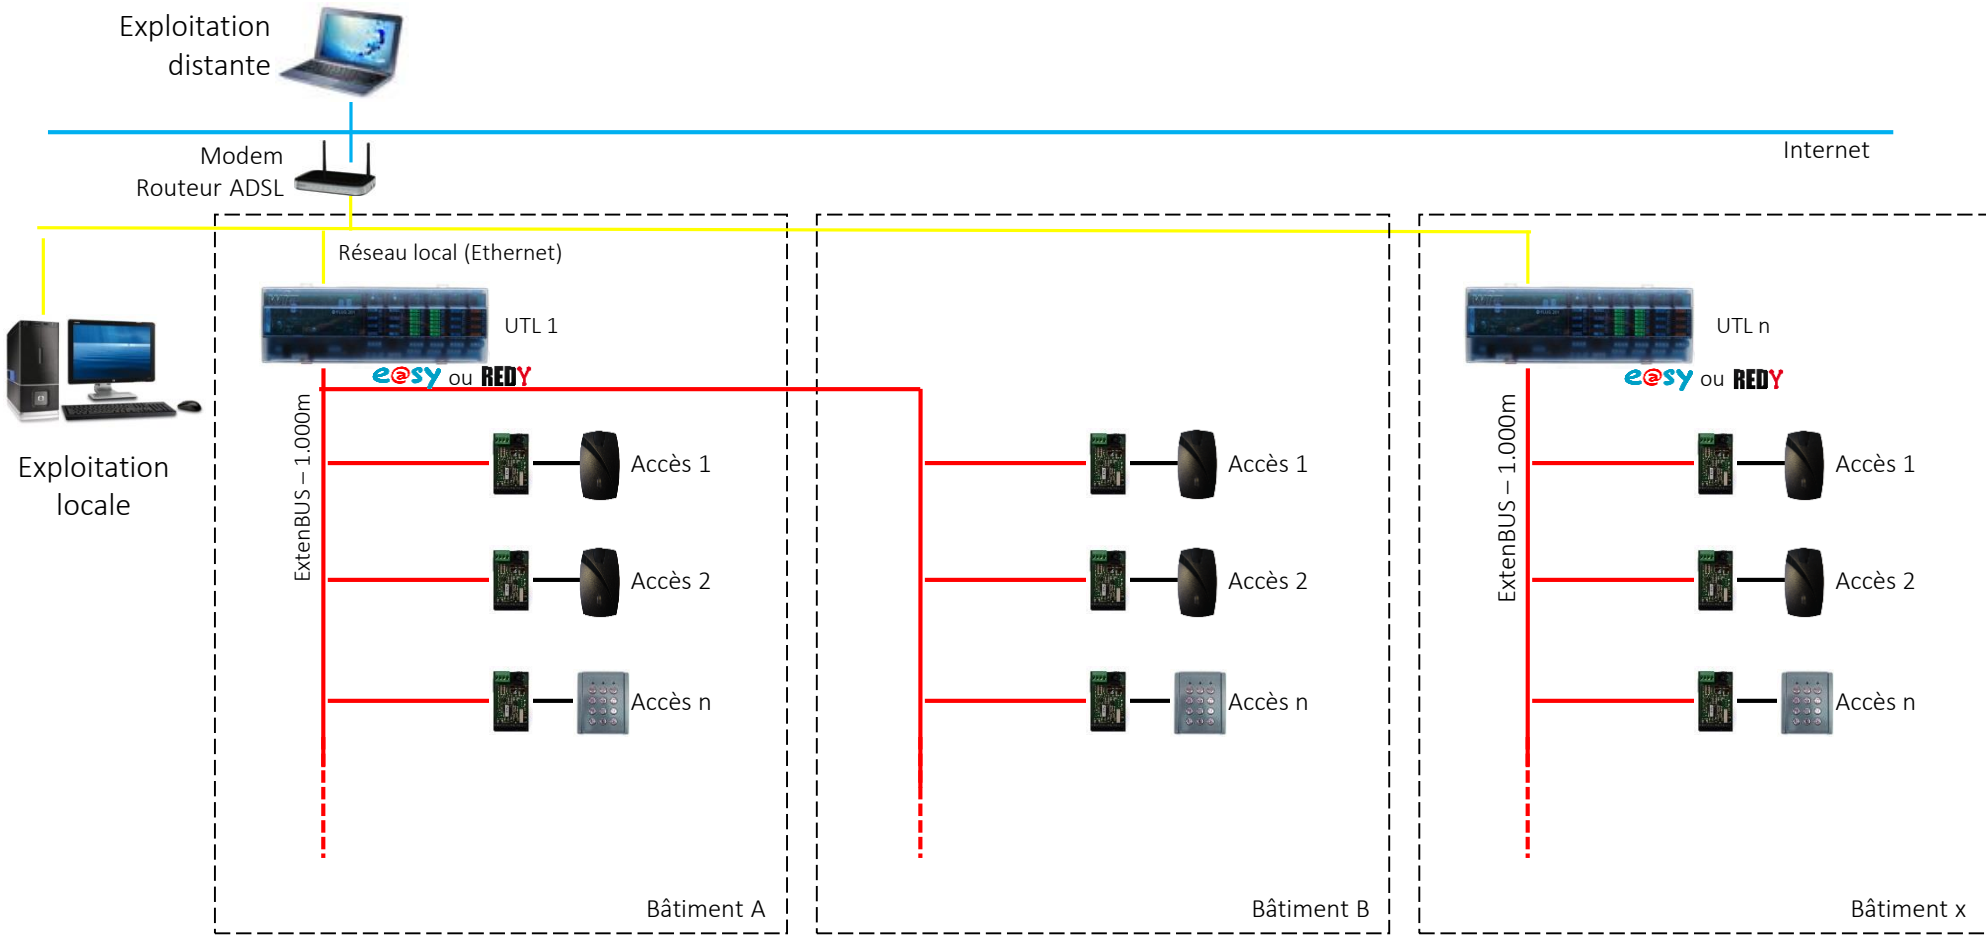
Exploitation distante

Modem
Routeur ADSL

Internet

Réseau local (Ethernet)

Exploitation locale

UTL 1

e@sy ou REDY

ExtenBUS – 1.000m

Accès 1

Accès 2

Accès n

Bâtiment A

Accès 1

Accès 2

Accès n

Bâtiment B

UTL n

e@sy ou REDY

ExtenBUS – 1.000m

Accès 1

Accès 2

Accès n

Bâtiment x